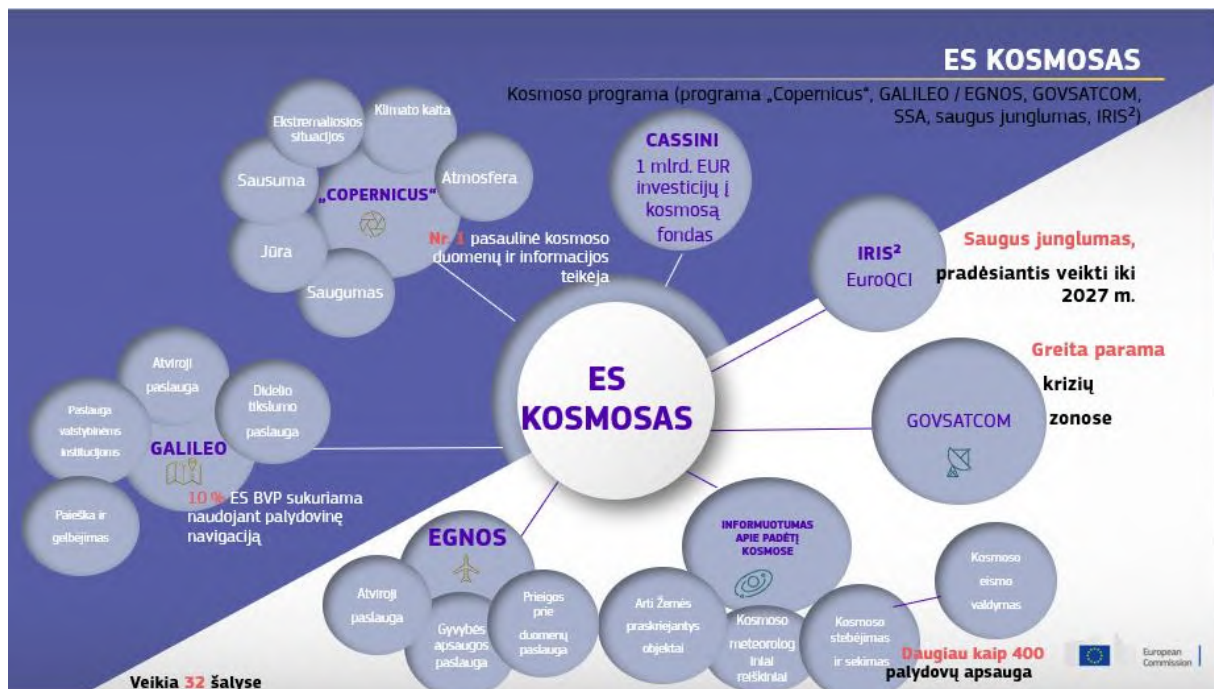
ES KOSMOSAS

Kosmoso programa (programa „Copernicus", GALILEO / EGNOS, GOVSATCOM, SSA, saugus junglumas, IRIS²)

Ekstremaliosios situacijos

Klimato kaita

Sausuma

„COPERNICUS"

Atmosfera

Jūra

Saugumas

Nr. 1 pasaulinė kosmoso duomenų ir informacijos teikėja

CASSINI

1 mlrd. EUR investicijų į kosmosą fondas

IRIS²

EuroQCI

Saugus junglumas, pradėsiantis veikti iki 2027 m.

ES KOSMOSAS

Atviroji paslauga

Didelio tikslumo paslauga

Paslauga valstybinėms institucijoms

GALILEO

10 % ES BVP sukuriama naudojant palydovinę navigaciją

Paieška ir gelbėjimas

Greita parama krizių zonose

GOVSATCOM

INFORMUOTUMAS APIE PADĖTĮ KOSMOSE

EGNOS

Atviroji paslauga

Gyvybės apsaugos paslauga

Prieigos prie duomenų paslauga

Arti Žemės praskriejantys objektai

Kosmoso meteorologiniai reiškiniai

Kosmoso stebėjimas ir sekimas

Kosmoso eismo valdymas

Daugiau kaip 400 palydovų apsauga

European Commission

Veikia 32 šalyse